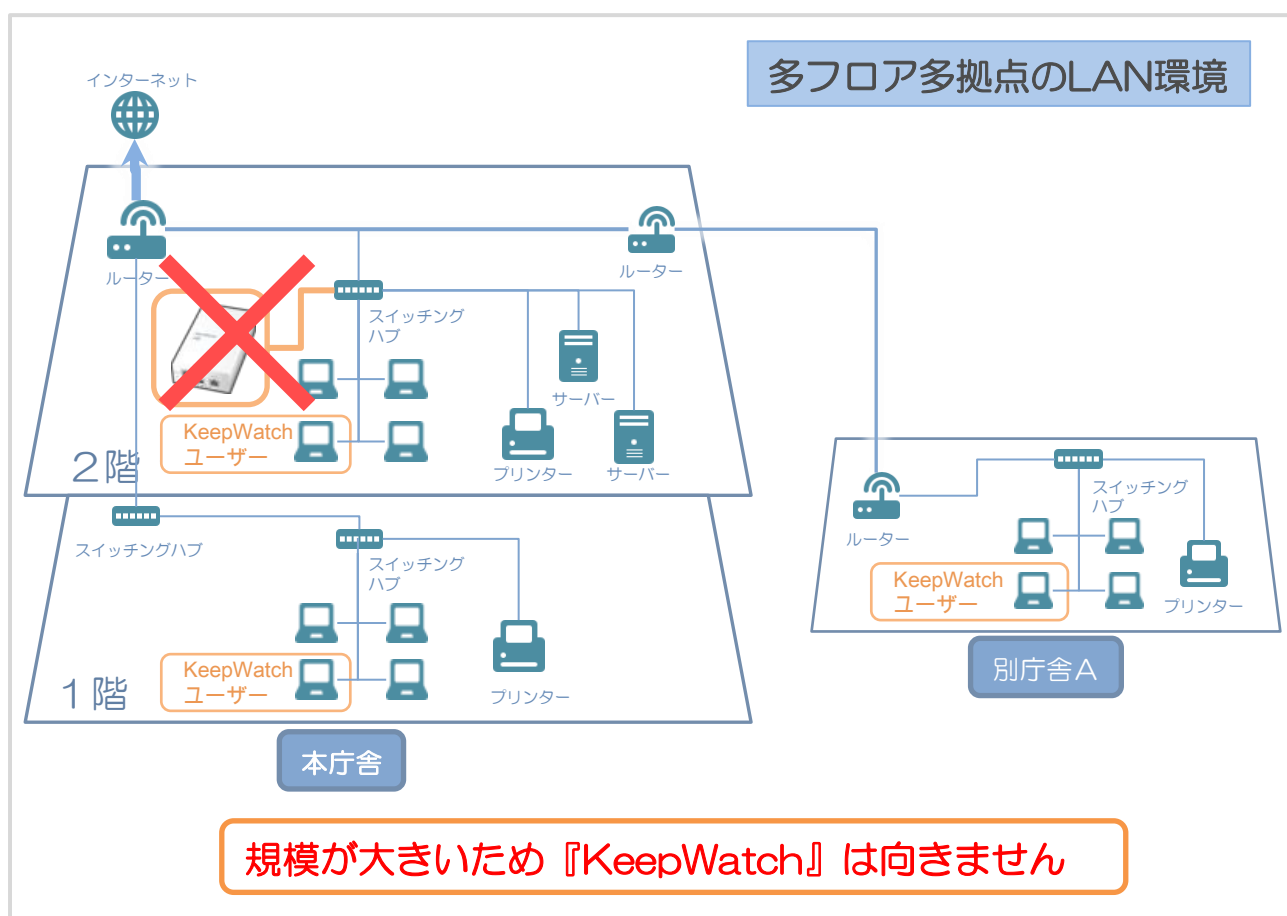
多フロア多拠点のLAN環境

インターネット

ルーター

ルーター

スイッチングハブ

サーバー

KeepWatchユーザー

プリンター

サーバー

2階

スイッチングハブ

スイッチングハブ

KeepWatchユーザー

プリンター

1階

本庁舎

ルーター

スイッチングハブ

KeepWatchユーザー

プリンター

別庁舎A

規模が大きいため『KeepWatch』は向きません